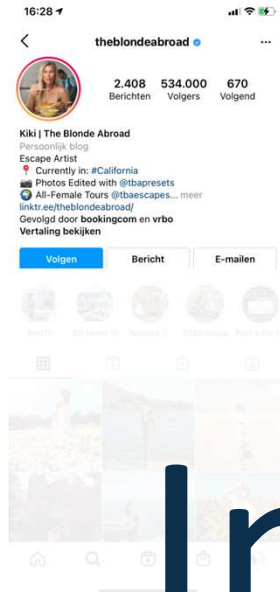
16:28

theblondeabroad

2.408 Berichten
534.000 Volgers
670 Volgend

Kiki | The Blonde Abroad
Persoonlijk blog
Escape Artist
📍 Currently in: #California
📷 Photos Edited with @tbapresets
🌍 All-Female Tours @tbaescapes... meer
linktr.ee/theblondeabroad/
Gevolgd door bookingcom en vrbo
Vertaling bekijken

Volgen
Bericht
E-mailen

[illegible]